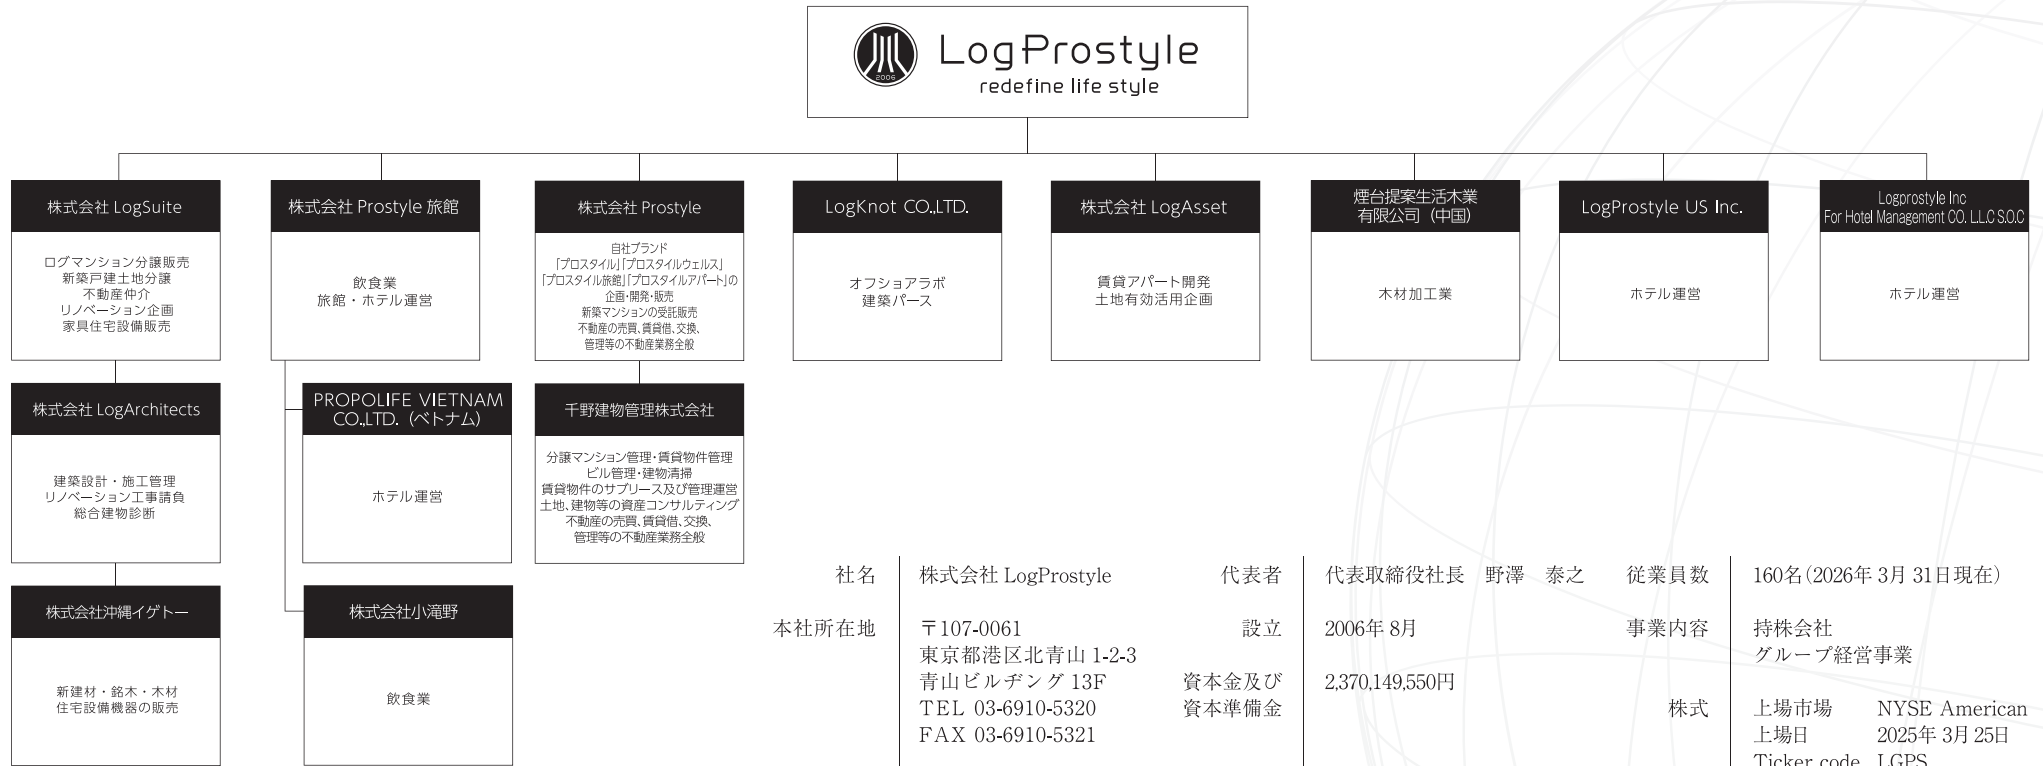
LogProstyle
redefine life style
2006

株式会社 LogSuite

ログマンション分譲販売
新築戸建土地分譲
不動産仲介
リノベーション企画
家具住宅設備販売

株式会社 Prostyle 旅館

飲食業
旅館・ホテル運営

株式会社 Prostyle

自社ブランド
「プロスタイル」「プロスタイルウェルス」
「プロスタイル旅館」「プロスタイルアパート」の
企画・開発・販売
新築マンションの受託販売
不動産の売買、賃貸借、交換、
管理等の不動産業務全般

LogKnot CO.,LTD.

オフショアラボ
建築パース

株式会社 LogAsset

賃貸アパート開発
土地有効活用企画

煙台提案生活木業
有限公司（中国）

木材加工業

LogProstyle US Inc.

ホテル運営

Logprostyle Inc
For Hotel Management CO. L.L.C S.O.C

ホテル運営

株式会社 LogArchitects

建築設計・施工管理
リノベーション工事請負
総合建物診断

PROPOLIFE VIETNAM
CO.,LTD.（ベトナム）

ホテル運営

千野建物管理株式会社

分譲マンション管理・賃貸物件管理
ビル管理・建物清掃
賃貸物件のサブリース及び管理運営
土地、建物等の資産コンサルティング
不動産の売買、賃貸借、交換、
管理等の不動産業務全般

株式会社沖縄イゲトー

新建材・銘木・木材
住宅設備機器の販売

株式会社小滝野

飲食業

社名　株式会社 LogProstyle
本社所在地　〒107-0061
東京都港区北青山 1-2-3
青山ビルヂング 13F
TEL 03-6910-5320
FAX 03-6910-5321

代表者　代表取締役社長　野澤　泰之
設立　2006年 8月
資本金及び
資本準備金　2,370,149,550円

従業員数　160名（2026年 3月 31日現在）
事業内容　持株会社
グループ経営事業
株式　上場市場　NYSE American
上場日　2025年 3月 25日
Ticker code　LGPS